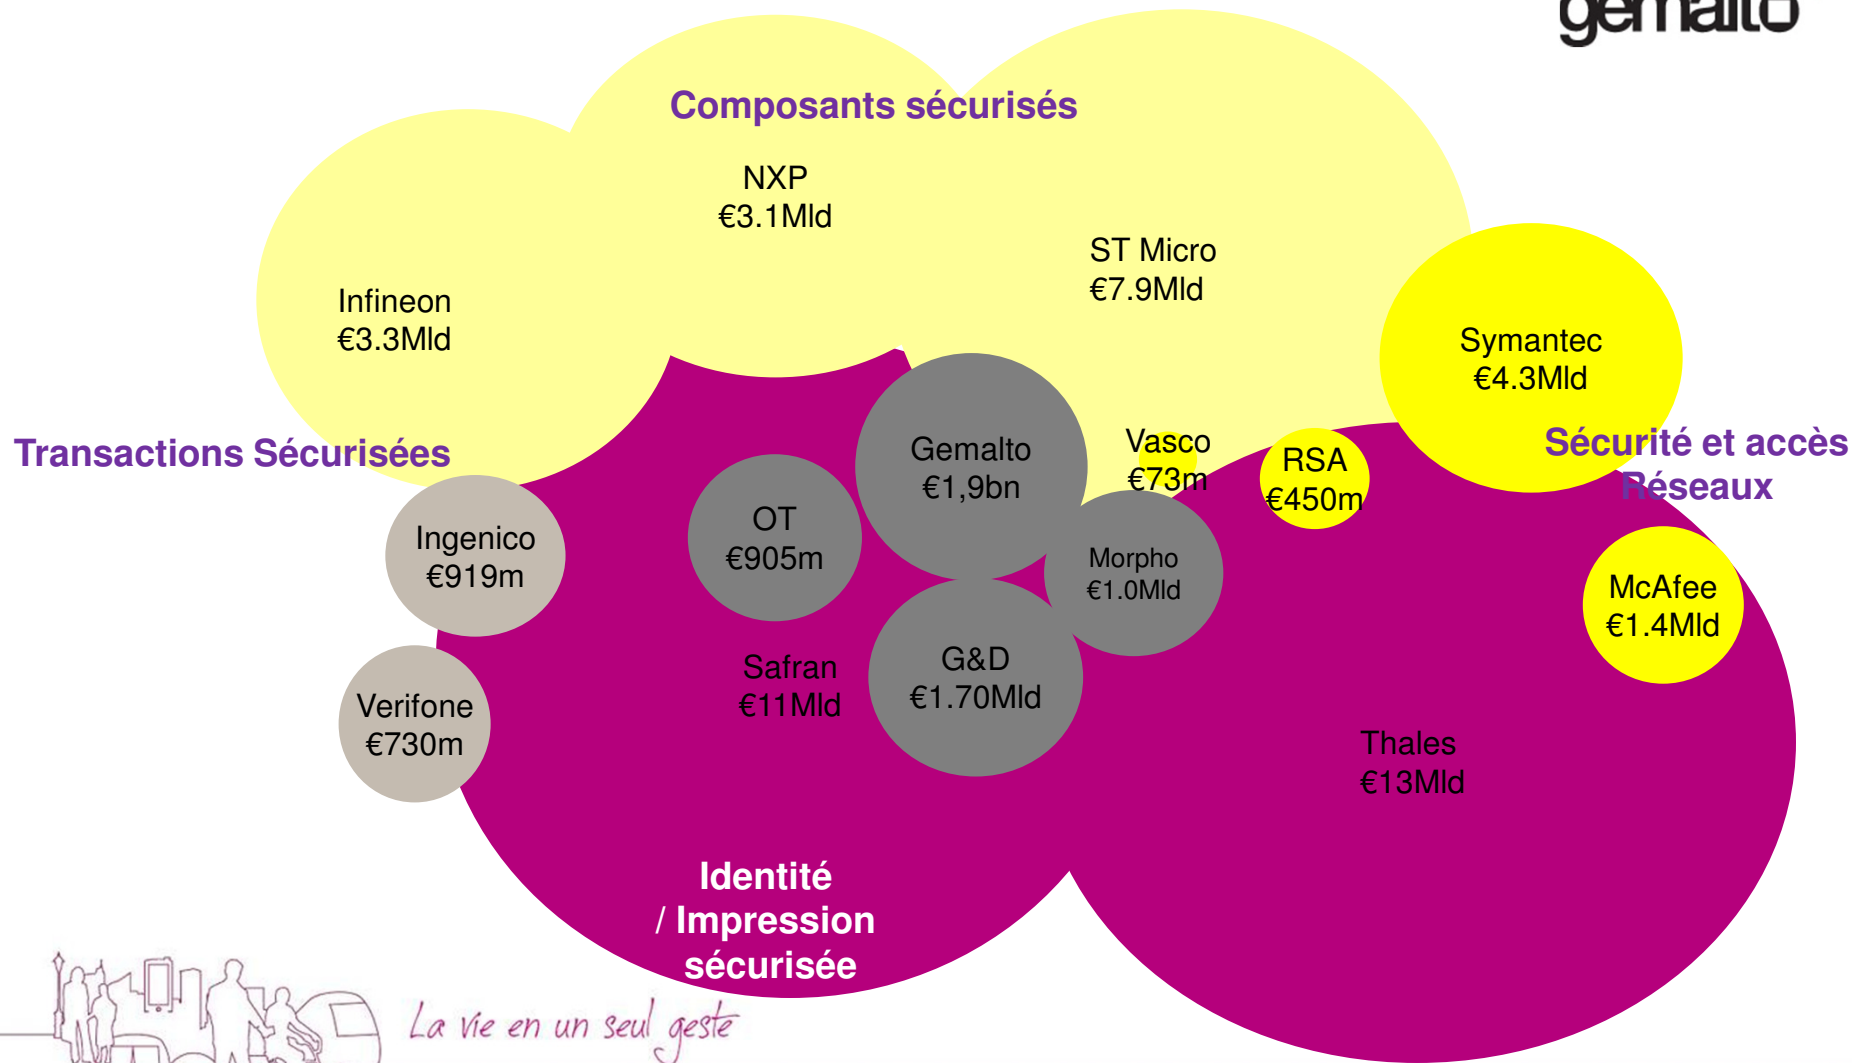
gemalto

Composants sécurisés

NXP
€3.1Mld

ST Micro
€7.9Mld

Infineon
€3.3Mld

Symantec
€4.3Mld

Transactions Sécurisées

Gemalto
€1,9bn

Vasco
€73m

RSA
€450m

Sécurité et accès Réseaux

Ingenico
€919m

OT
€905m

Morpho
€1.0Mld

McAfee
€1.4Mld

Safran
€11Mld

G&D
€1.70Mld

Verifone
€730m

Thales
€13Mld

Identité / Impression sécurisée

La vie en un seul geste